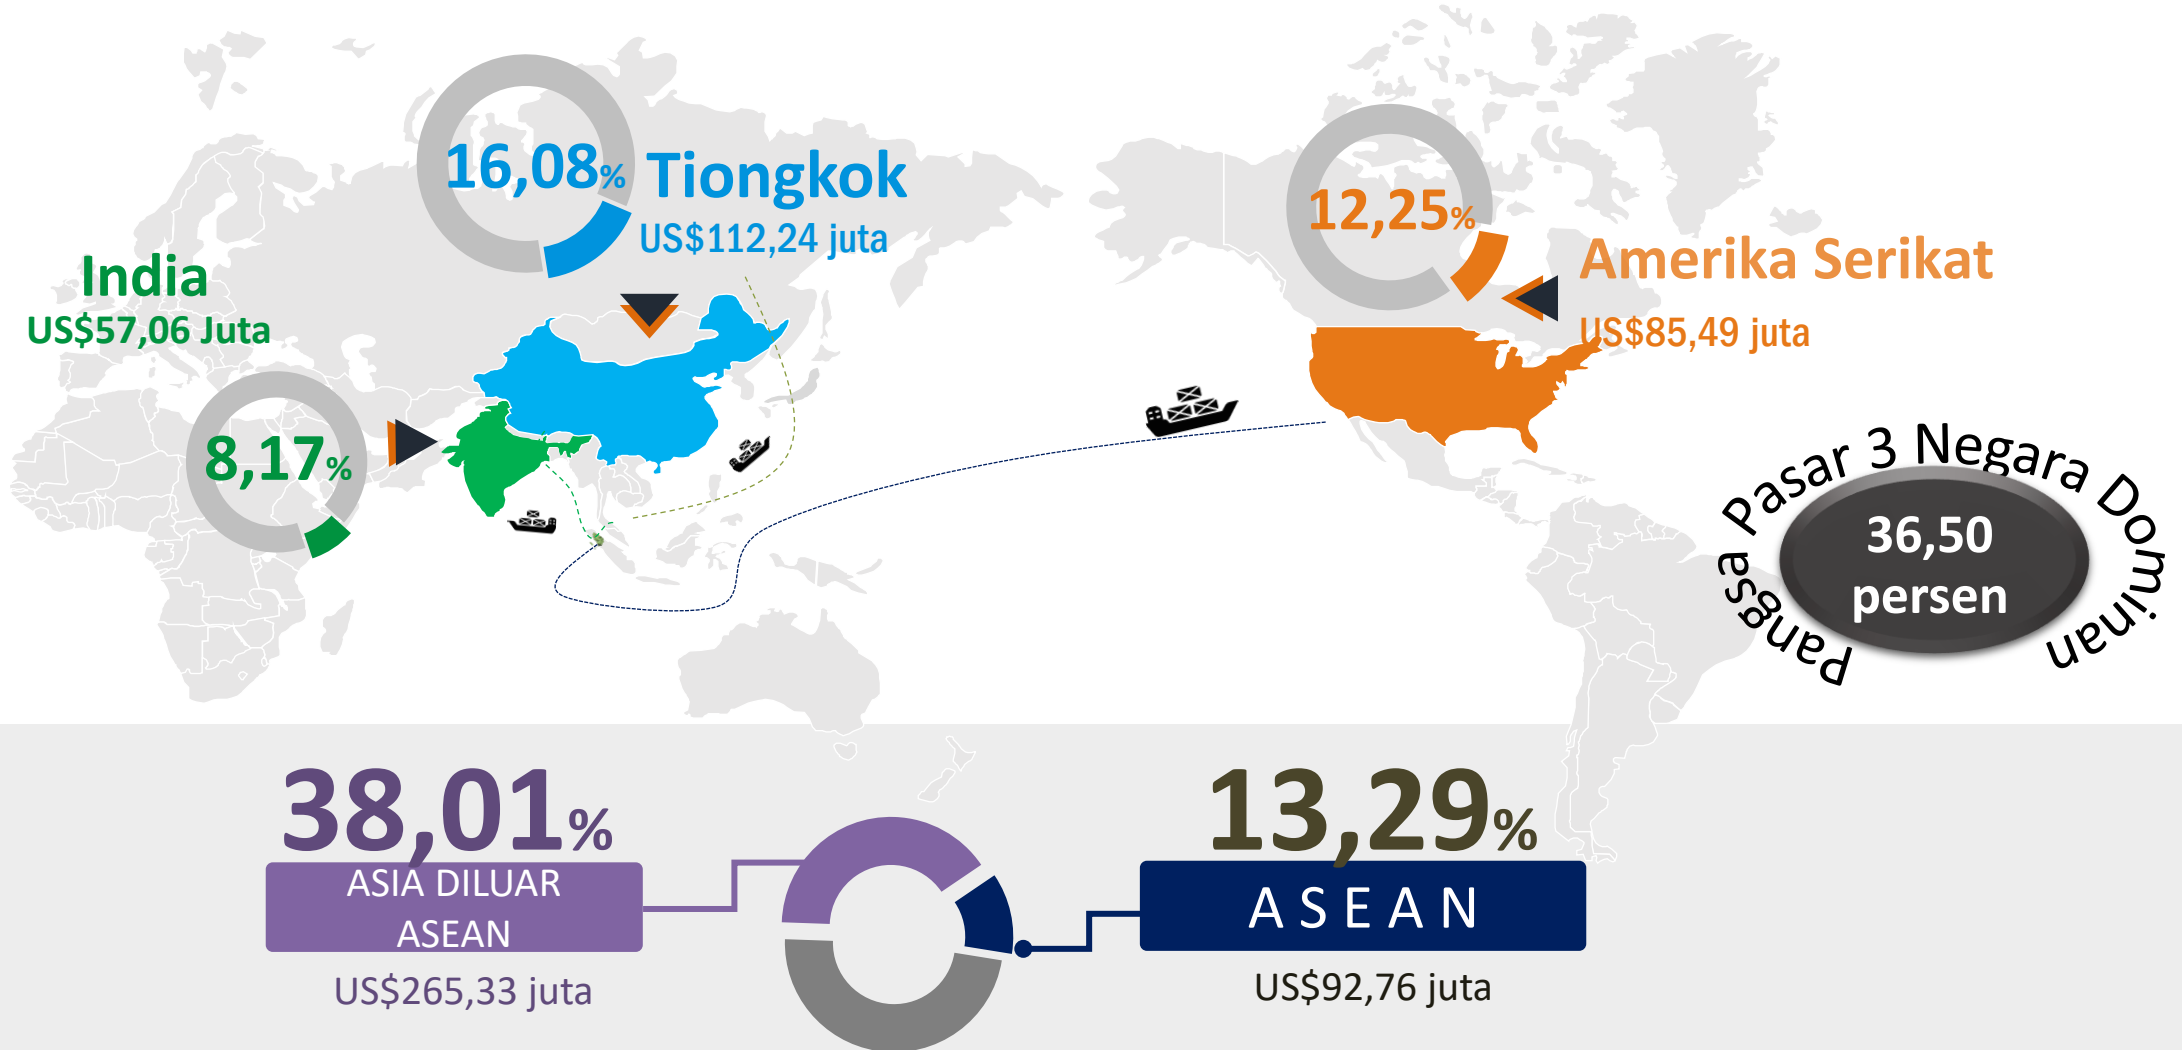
16,08%

Tiongkok

US$112,24 juta

India

US$57,06 Juta

8,17%

12,25%

Amerika Serikat

US$85,49 juta

Pangsa Pasar 3 Negara Dominan

36,50 persen

38,01%

ASIA DILUAR ASEAN

US$265,33 juta

13,29%

ASEAN

US$92,76 juta